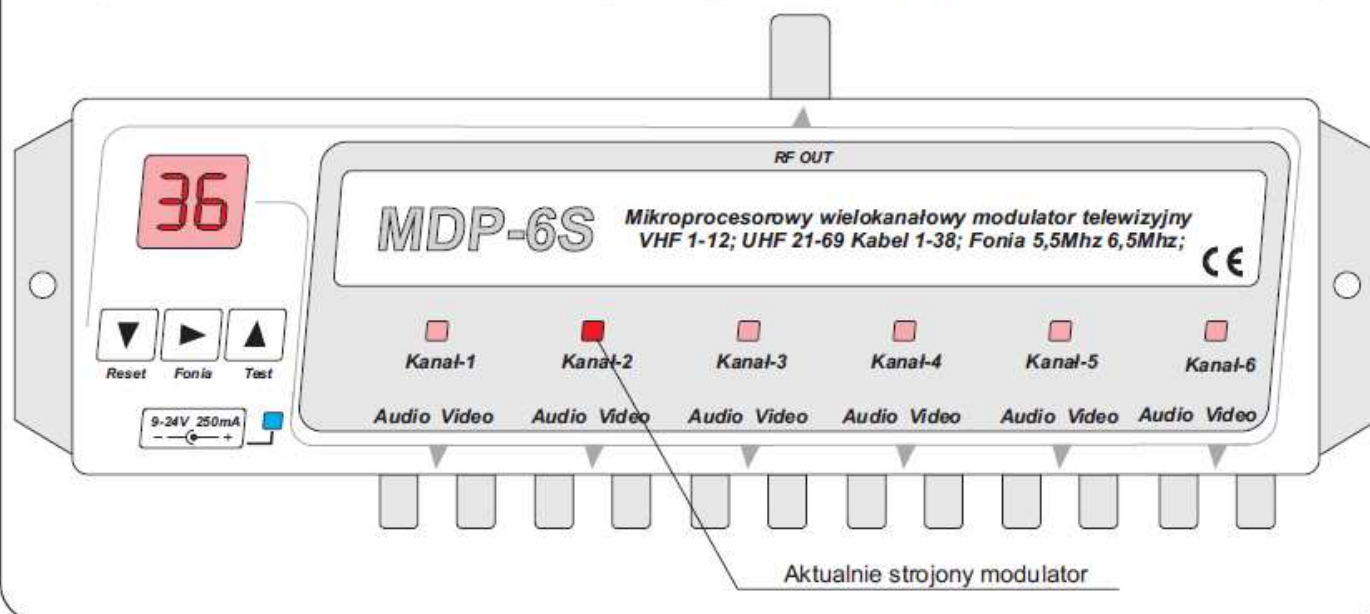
RF OUT

36

MDP-6S

Mikroprocesorowy wielokanałowy modulator telewizyjny
VHF 1-12; UHF 21-69 Kabel 1-38; Fonia 5,5Mhz 6,5Mhz;

CE

Reset Fonia Test

9-24V 250mA
− +

Kanał-1 Kanał-2 Kanał-3 Kanał-4 Kanał-5 Kanał-6

Audio Video Audio Video Audio Video Audio Video Audio Video Audio Video

Aktualnie strojony modulator